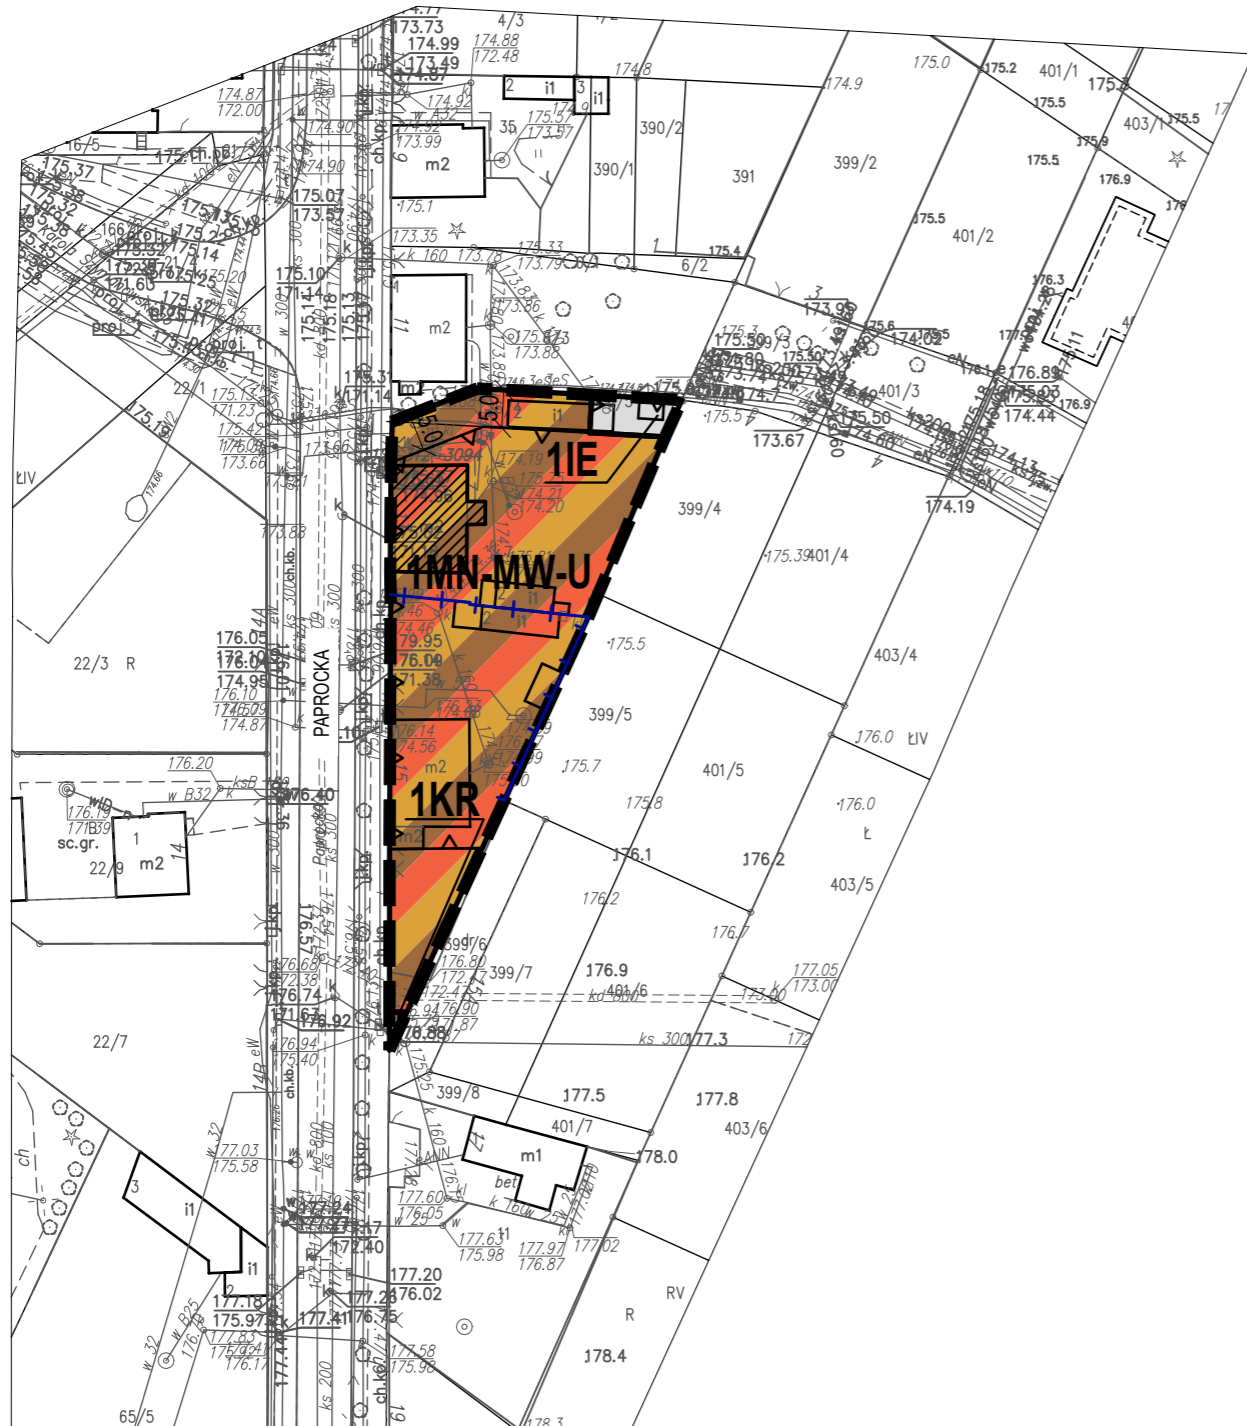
173.73
174.99
173.49
174.87
4/3
174.88
172.48
174.8
175.0
175.2
401/1
175.3
2
i1
3
i1
174.9
175.5
403/1
175.5
174.87
172.00
174.92
174.32
173.99
35
175.57
173.57
390/2
175.9
175.5
16/5
175.ch.pd.
m2
390/1
391
399/2
176.9
175.37
175.32
175.07
173.57
175.1
175.5
401/2
166
175.14
175.20
173.35
173.78
175.33
173.79
175.4
6/2
175.32
175.10
171.14
175.18
175.13
m2
173.86
175.873
173.88
173.95
176.3
176.89
175.03
174.44
proj.
proj.
22/1
175.31
171.14
m2
175.5
173.67
401/3
175.50
174.60
175.13
171.23
175.42
175.09
173.66
5.0
5.0
1IE
174.19
174.21
174.20
399/4
174.19
ŁIV
173.88
1MN-MW-U
i1
175.3
401/4
176.05
172.10
176.04
174.95
176.10
174.09
174.87
22/3
R
PAROCKA
174.46
179.95
176.09
171.38
175.5
403/4
399/5
176.14
174.56
m2
1KR
175.7
175.8
401/5
176.0
ŁIV
176.0
Ł
176.20
ksB
w B32
176.40
176.19
171.39
sc.gr.
1
m2
22/9
14
176.1
176.2
403/5
176.2
176.7
176.57
176.68
172.38
176.74
171.63
176.92
399/6
176.80
172.47
399/7
176.9
401/6
177.05
173.00
173.00
176.90
171.87
176.88
ks 300
177.3
172
22/7
176.94
175.40
399/8
177.5
177.8
401/7
403/6
ch
177.03
175.58
m1
178.0
bet
3
i1
177.60
176.05
177.63
175.98
177.97
176.87
177.02
i1
172.40
177.17
177.20
176.02
177.16
175.97
177.41
176.75
177.83
175.24
176.17
177.58
175.98
RV
R
178.4
65/5
178.3